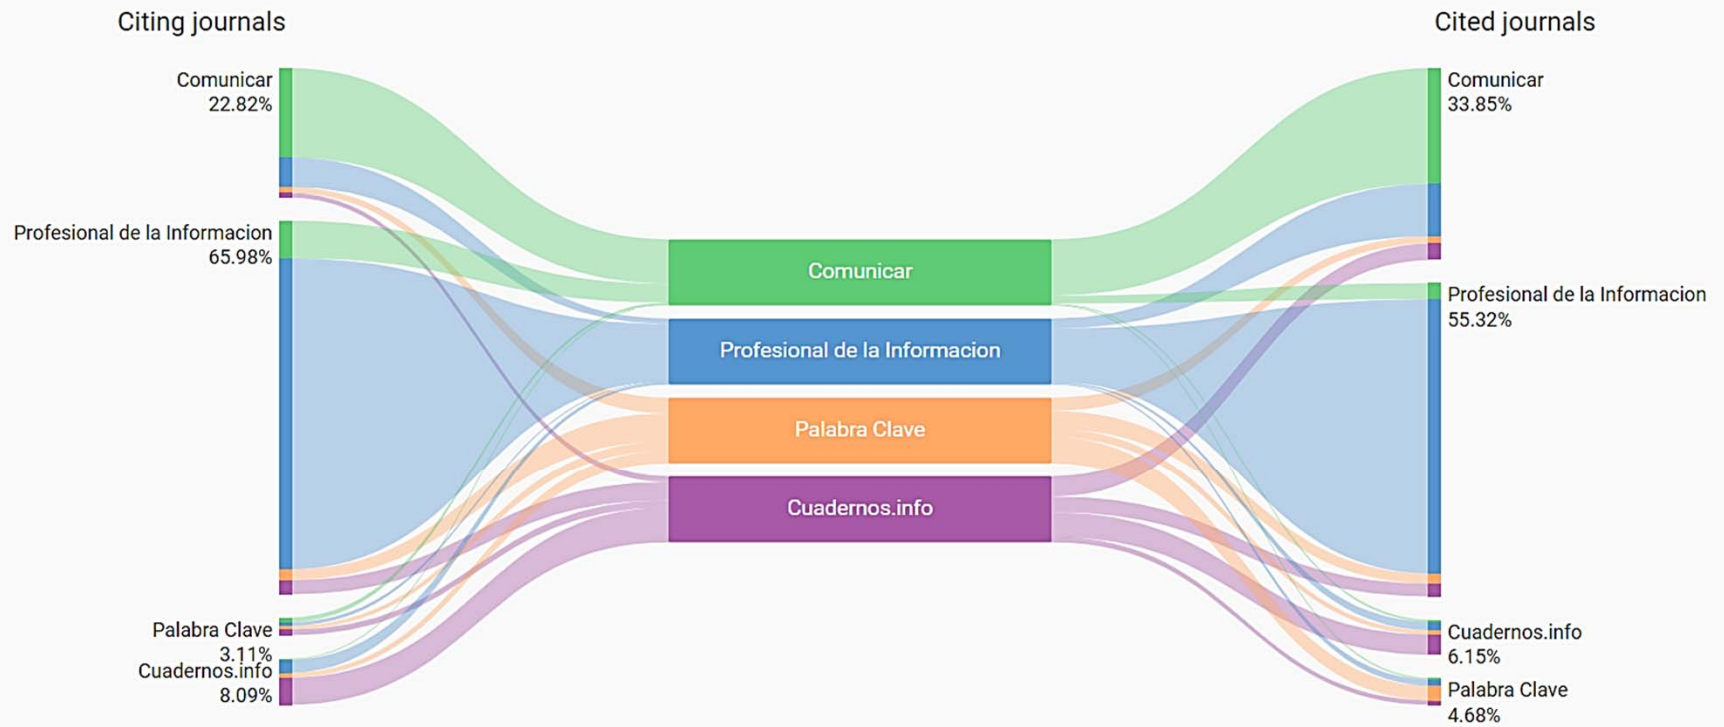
Citing journals

Comunicar
22.82%

Profesional de la Informacion
65.98%

Palabra Clave
3.11%

Cuadernos.info
8.09%

Comunicar

Profesional de la Informacion

Palabra Clave

Cuadernos.info

Cited journals

Comunicar
33.85%

Profesional de la Informacion
55.32%

Cuadernos.info
6.15%

Palabra Clave
4.68%